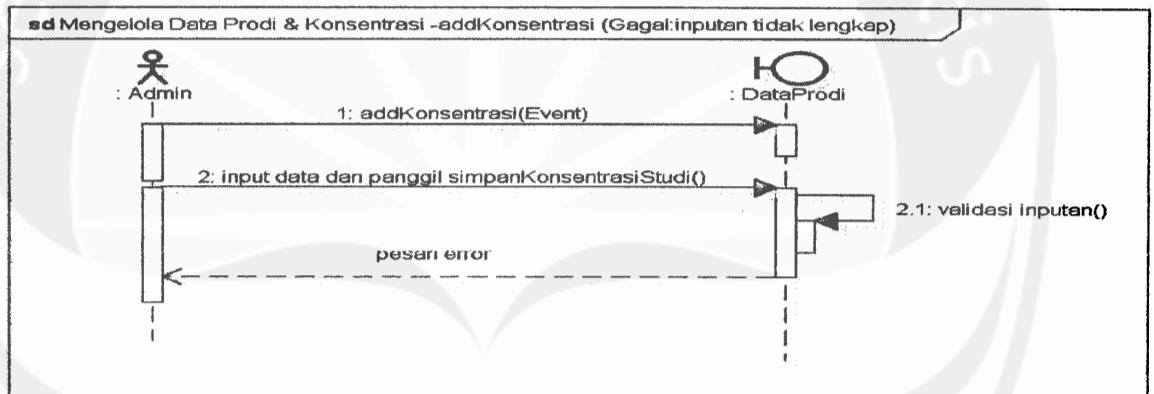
sd Mengelola Data Prodi & Konsentrasi -addKonsentrasi (Gagal:inputan tidak lengkap)

: Admin

: DataProdi

1: addKonsentrasi(Event)

2: input data dan panggil simpanKonsentrasiStudi()

2.1: validasi inputan()

pesan error